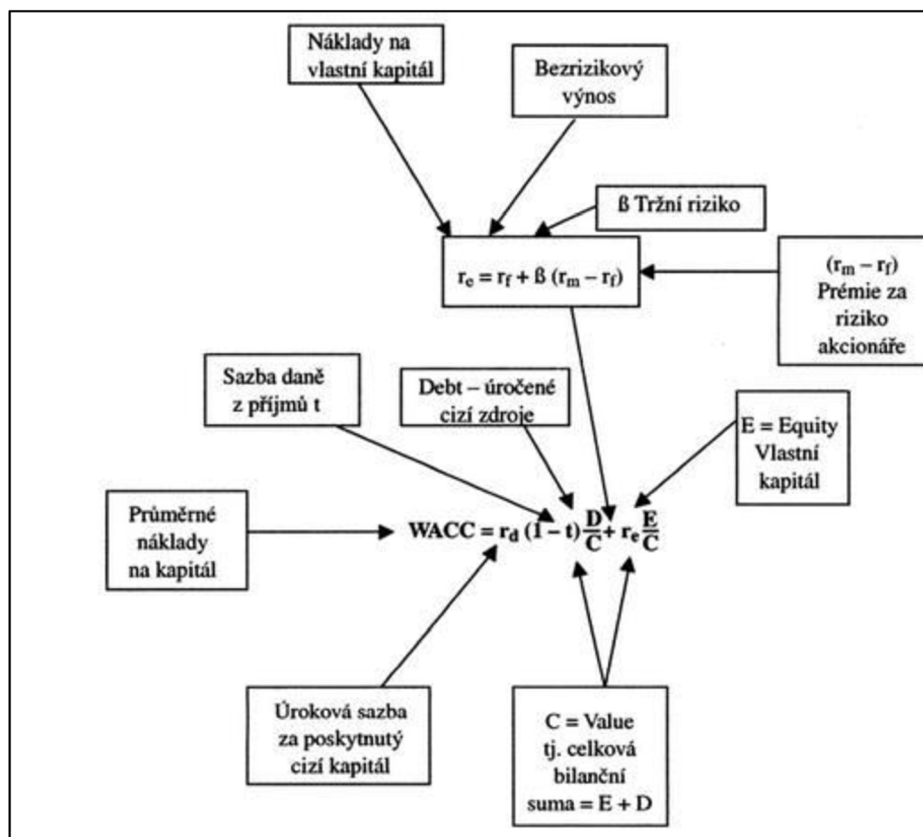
Náklady na vlastní kapitál

Bezrizikový výnos

ß Tržní riziko

$r_e = r_f + ß (r_m - r_f)$

$(r_m - r_f)$ Prémie za riziko akcionáře

Sazba daně z příjmů t

Debt – úročené cizí zdroje

E = Equity Vlastní kapitál

Průměrné náklady na kapitál

$WACC = r_d (1 - t) \frac{D}{C} + r_e \frac{E}{C}$

Úroková sazba za poskytnutý cizí kapitál

C = Value tj. celková bilanční suma = E + D